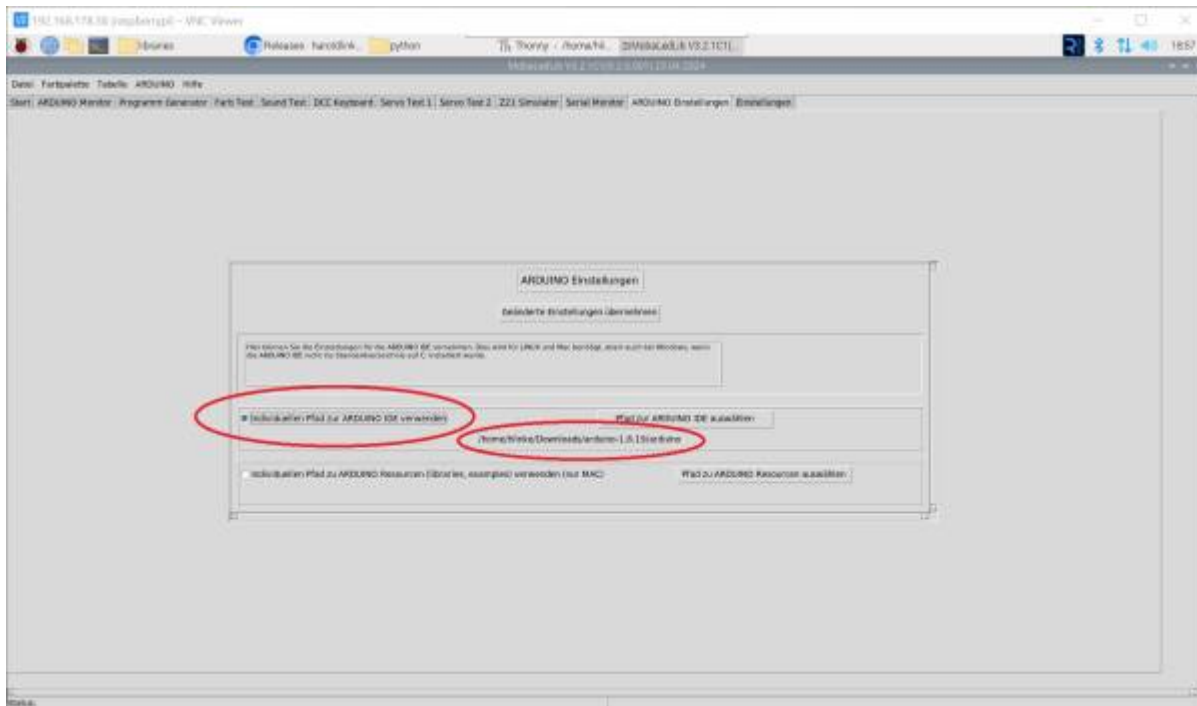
192.168.178.38 (raspberrypi) - VNC Viewer

libraries

Releases · haroldlink...

python

Thonny - /home/Ni...

MobaLedLib V3.2.1C1(...

16:57

MobaLedLib V3.2.1C1(V3.2.0(07) 23.04.2024

Datei Farbpalette Tabelle ARDUINO Hilfe

Start ARDUINO Monitor Programm Generator Farb Test Sound Test DCC Keyboard Servo Test 1 Servo Test 2 Z21 Simulator Serial Monitor ARDUINO Einstellungen Einstellungen

ARDUINO Einstellungen

Geänderte Einstellungen übernehmen

Hier können Sie die Einstellungen für die ARDUINO IDE vornehmen. Dies wird für LINUX und Mac benötigt, evtl. auch bei Windows, wenn die ARDUINO IDE nicht im Standardverzeichnis auf C installiert wurde.

Individuellen Pfad zur ARDUINO IDE verwenden

Pfad zur ARDUINO IDE auswählen

/home/Ninke/Downloads/arduino-1.8.19/arduino

Individuellen Pfad zu ARDUINO Resourcen (libraries, examples) verwenden (nur MAC)

Pfad zu ARDUINO Resourcen auswählen

Status: